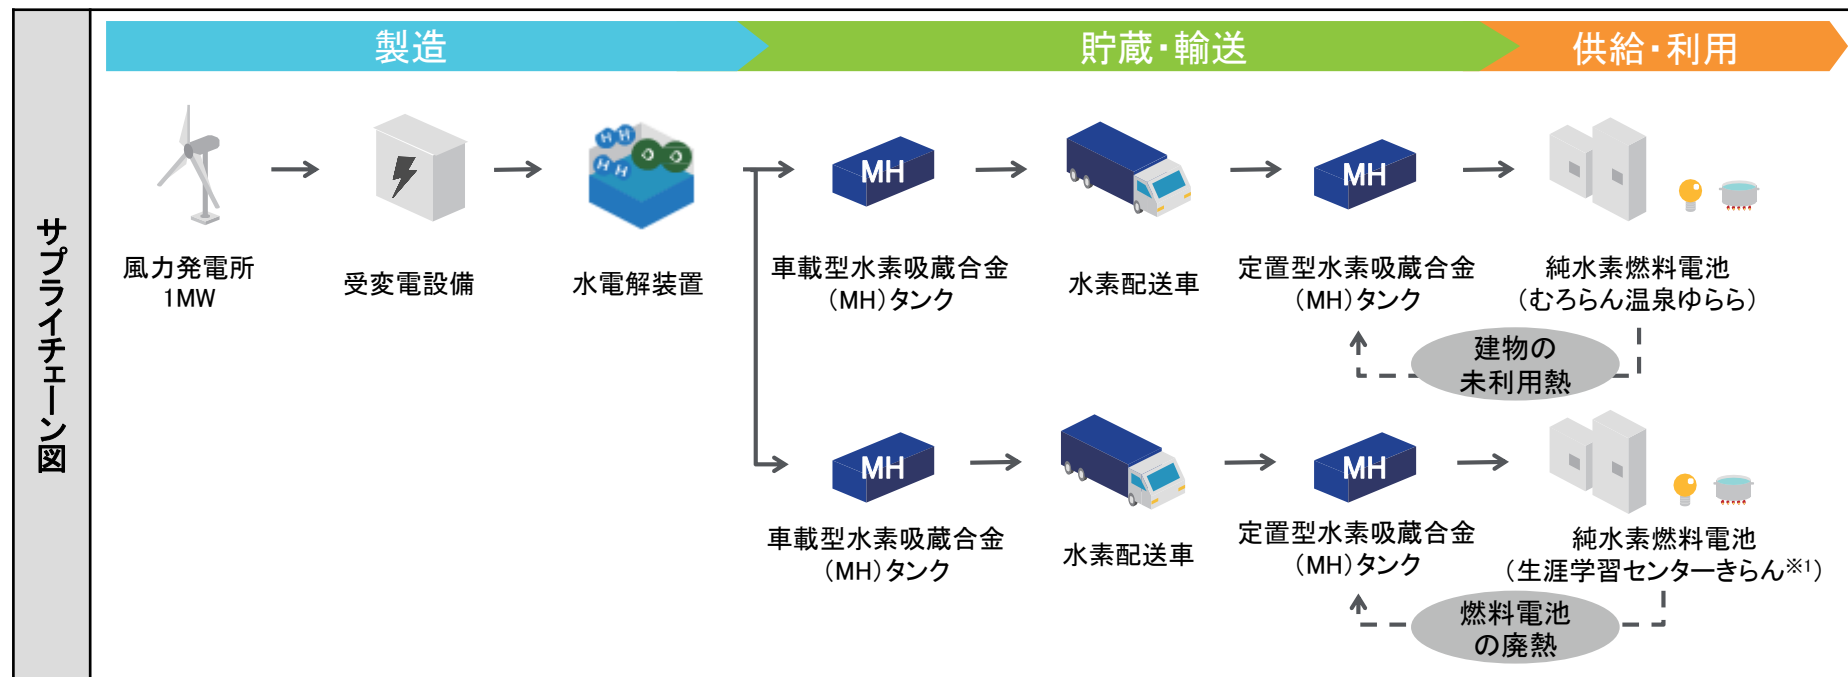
サプライチェーン図

製造

貯蔵・輸送

供給・利用

風力発電所
1MW

受変電設備

水電解装置

MH

車載型水素吸蔵合金
(MH)タンク

水素配送車

MH

定置型水素吸蔵合金
(MH)タンク

純水素燃料電池
(むろらん温泉ゆらら)

建物の
未利用熱

MH

車載型水素吸蔵合金
(MH)タンク

水素配送車

MH

定置型水素吸蔵合金
(MH)タンク

純水素燃料電池
(生涯学習センターきらん※1)

燃料電池
の廃熱